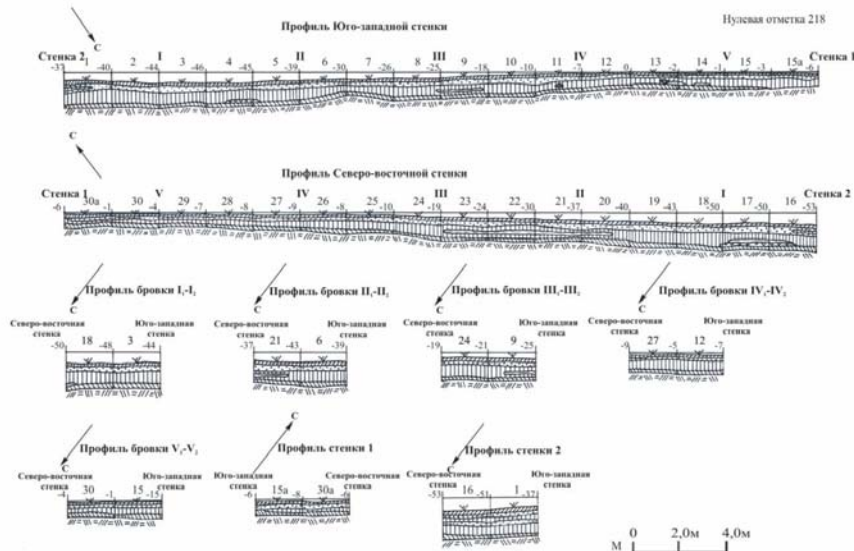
Профиль Юго-западной стенки

Нулевая отметка 218

С

Стенка 2 -33 1 -40 2 I -44 3 -46 4 -45 5 II -39 6 -30 7 -26 8 III -25 9 -18 10 -10 11 IV -7 12 0 13 -2 14 V -1 15 -3 15а -6 Стенка 1

С

Профиль Северо-восточной стенки

Стенка 1 -6 30а -1 V 30 -4 29 -7 28 -8 IV 27 -9 26 -8 25 -10 24 III -19 23 -24 22 -30 II 21 -37 20 -40 19 -43 I 18 -50 17 -50 16 -53 Стенка 2

Профиль бровки I$_1$-I$_2$
С
Северо-восточная стенка -50 18 -48 3 -44 Юго-западная стенка

Профиль бровки II$_1$-II$_2$
С
Северо-восточная стенка -37 21 -43 6 -39 Юго-западная стенка

Профиль бровки III$_1$-III$_2$
С
Северо-восточная стенка -19 24 -21 9 -25 Юго-западная стенка

Профиль бровки IV$_1$-IV$_2$
С
Северо-восточная стенка -9 27 -5 12 -7 Юго-западная стенка

Профиль бровки V$_1$-V$_2$
С
Северо-восточная стенка -4 30 -1 15 -15 Юго-западная стенка

Профиль стенки 1
С
Юго-западная стенка -6 15а -8 30а -6 Северо-восточная стенка

Профиль стенки 2
Северо-восточная стенка -53 16 -51 1 -37 Юго-западная стенка

М 0 2,0м 4,0м